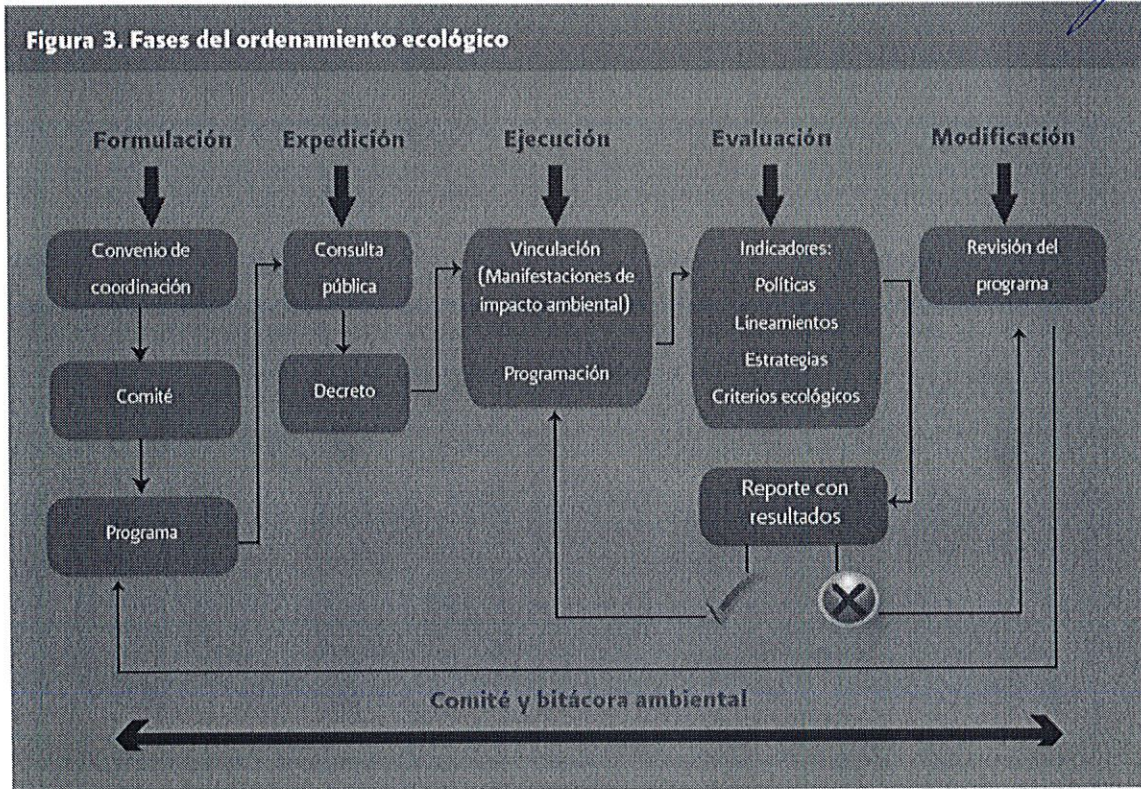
Figura 3. Fases del ordenamiento ecológico

Formulación

Expedición

Ejecución

Evaluación

Modificación

Convenio de coordinación

Comité

Programa

Consulta pública

Decreto

Vinculación (Manifestaciones de impacto ambiental)

Programación

Indicadores:
Políticas
Lineamientos
Estrategias
Criterios ecológicos

Reporte con resultados

Revisión del programa

Comité y bitácora ambiental